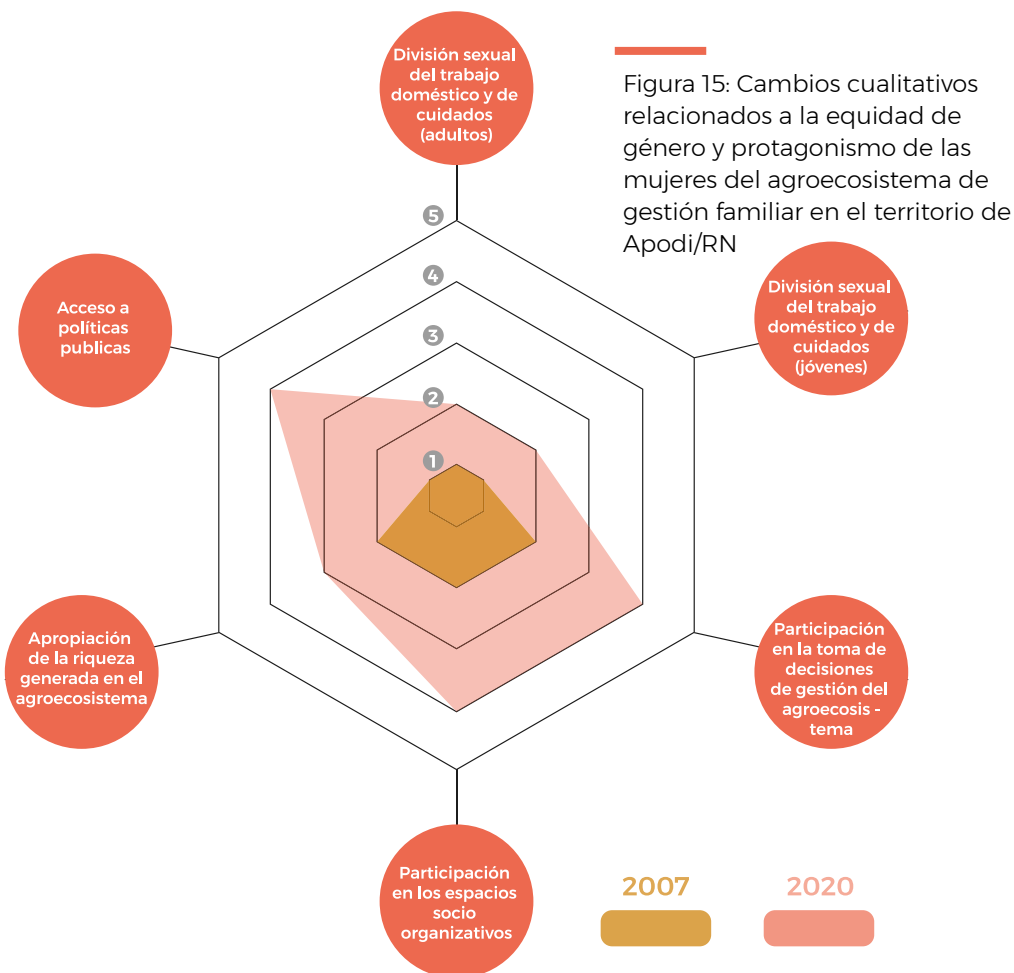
Figura 15: Cambios cualitativos relacionados a la equidad de género y protagonismo de las mujeres del agroecosistema de gestión familiar en el territorio de Apodi/RN

División sexual del trabajo doméstico y de cuidados (adultos)

División sexual del trabajo doméstico y de cuidados (jóvenes)

Participación en la toma de decisiones de gestión del agroecosis - tema

Participación en los espacios socio organizativos

Apropiación de la riqueza generada en el agroecosistema

Acceso a políticas publicas

5
4
3
2
1

2007
2020